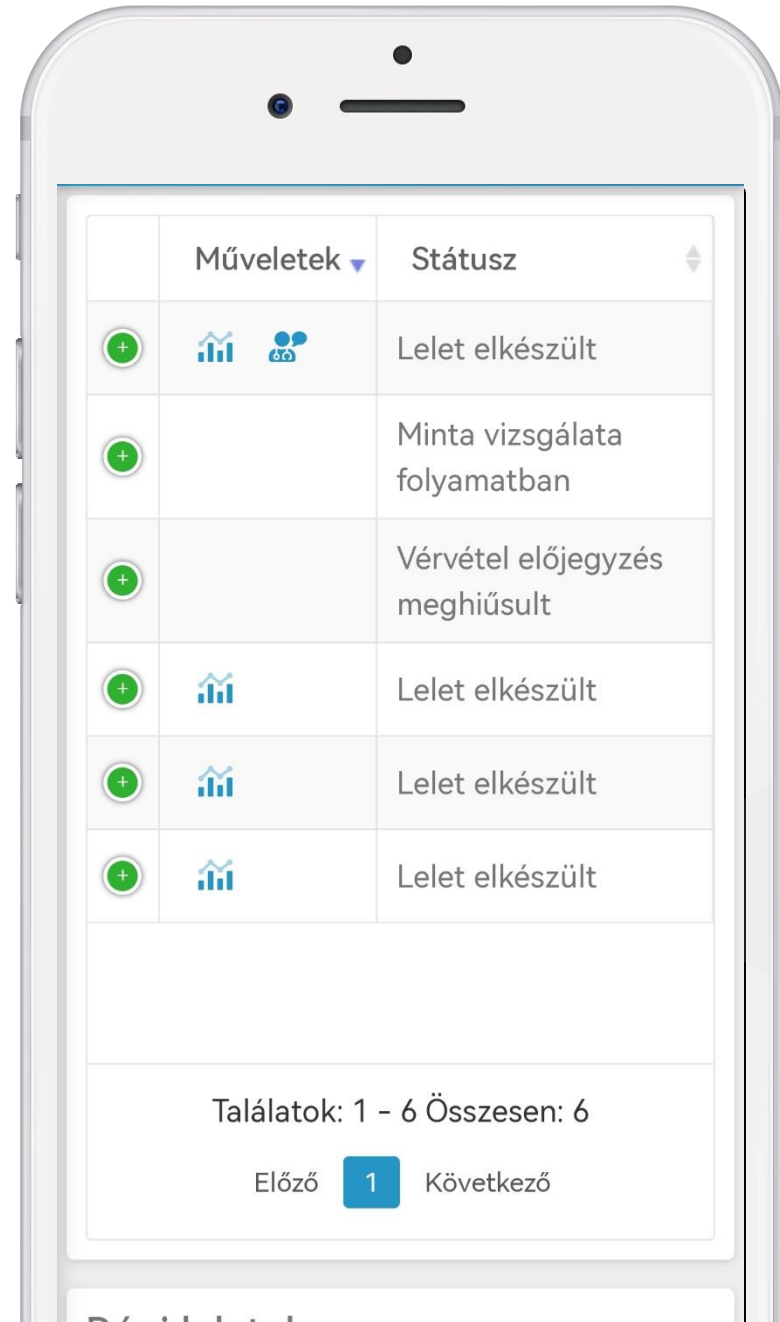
| | Műveletek | Státusz |
|---|---|---|
| + | | Lelet elkészült |
| + | | Minta vizsgálata folyamatban |
| + | | Vérvétel előjegyzés meghiúsult |
| + | | Lelet elkészült |
| + | | Lelet elkészült |
| + | | Lelet elkészült |

Találatok: 1 - 6 Összesen: 6

Előző 1 Következő

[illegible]